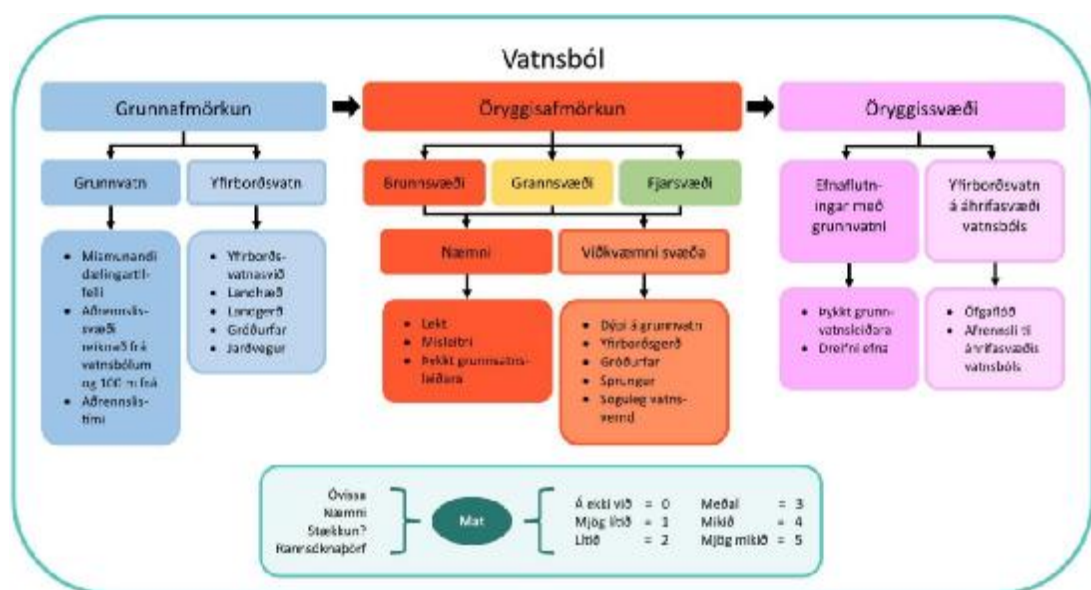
Vatnsból

Grunnafmörkun

Grunnvatn

Yfirborðsvatn

- Mismunandi dælingartilfelli
- Aðrennslissvæði reiknað frá vatnsbólum og 100 m frá
- Aðrennslistími

- Yfirborðsvatnasvið
- Landhæð
- Landgerð
- Gróðurfar
- Jarðvegur

Öryggisafmörkun

Brunnsvæði

Grannsvæði

Fjarsvæði

Næmni

Viðkvæmni svæða

- Lekt
- Misleitni
- Þekkt grunnvatnsleiðara

- Dýpi á grunnvatn
- Yfirborðsgerð
- Gróðurfar
- Sprungur
- Söguleg vatnsvernd

Öryggissvæði

Efnaflutningar með grunnvatni

Yfirborðsvatn á áhrifasvæði vatnsbóls

- Þekkt grunnvatnsleiðara
- Dreifni efna

- Ófgaflóð
- Afrennsli til áhrifasvæðis vatnsbóls

Óvissa
Næmni
Stækkun?
Rannsóknaþörf

Mat

Á ekki við = 0
Mjög lítið = 1
Lítið = 2
Meðal = 3
Mikið = 4
Mjög mikið = 5